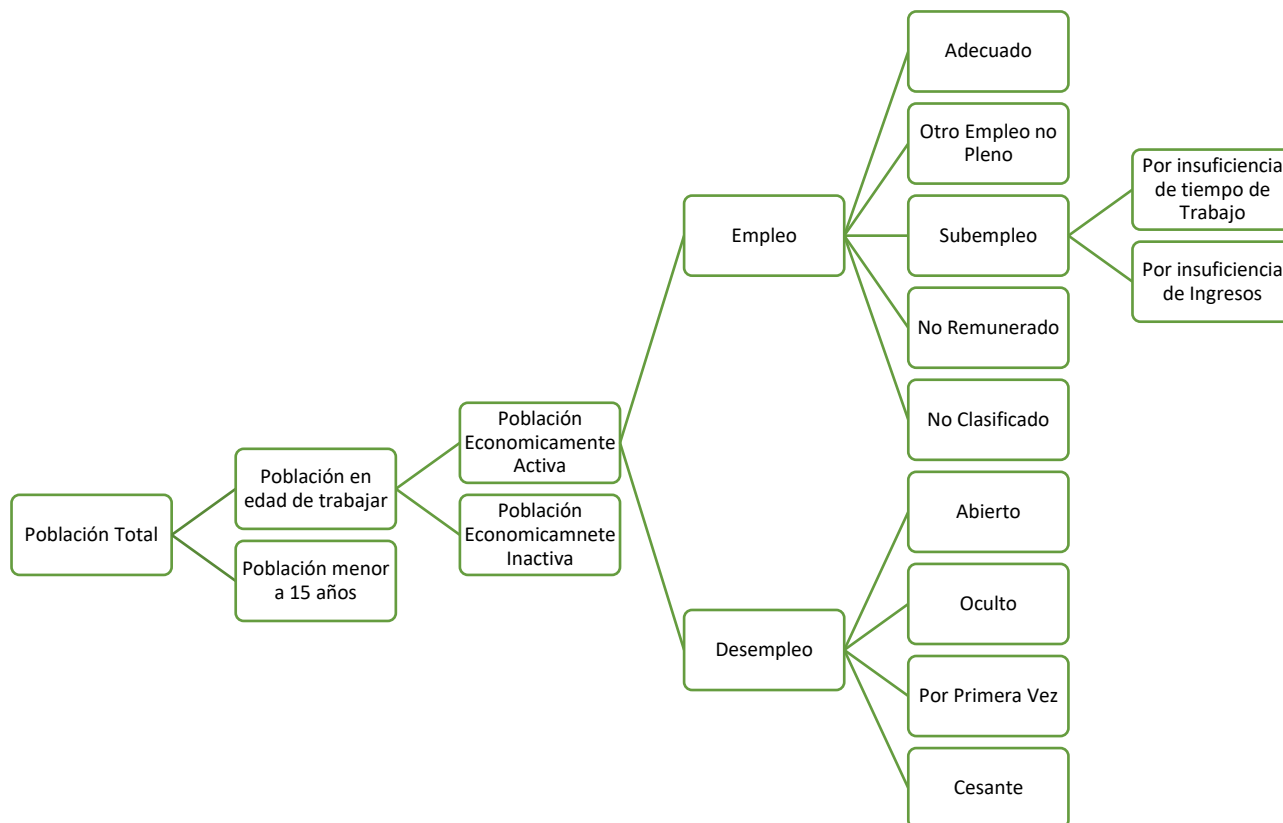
Población Total

Población en edad de trabajar

Población menor a 15 años

Población Economicamente Activa

Población Economicamnete Inactiva

Empleo

Desempleo

Adecuado

Otro Empleo no Pleno

Subempleo

No Remunerado

No Clasificado

Por insuficiencia de tiempo de Trabajo

Por insuficiencia de Ingresos

Abierto

Oculto

Por Primera Vez

Cesante